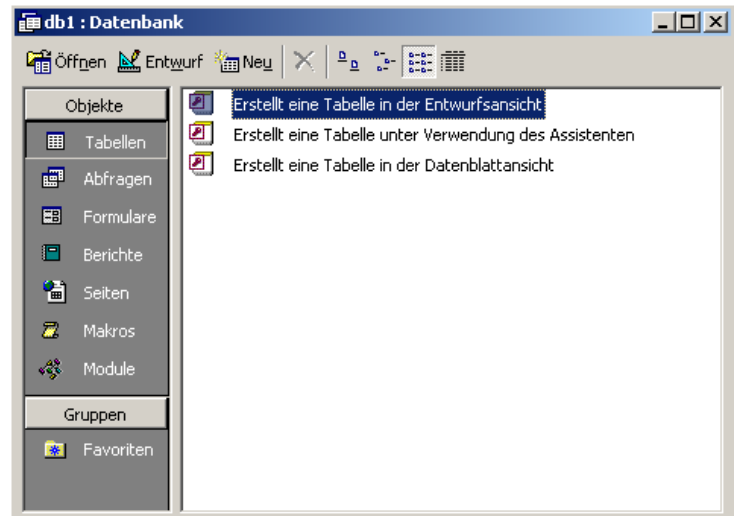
db1 : Datenbank

Öffnen Entwurf Neu

Objekte
Tabellen
Abfragen
Formulare
Berichte
Seiten
Makros
Module
Gruppen
Favoriten

Erstellt eine Tabelle in der Entwurfsansicht
Erstellt eine Tabelle unter Verwendung des Assistenten
Erstellt eine Tabelle in der Datenblattansicht